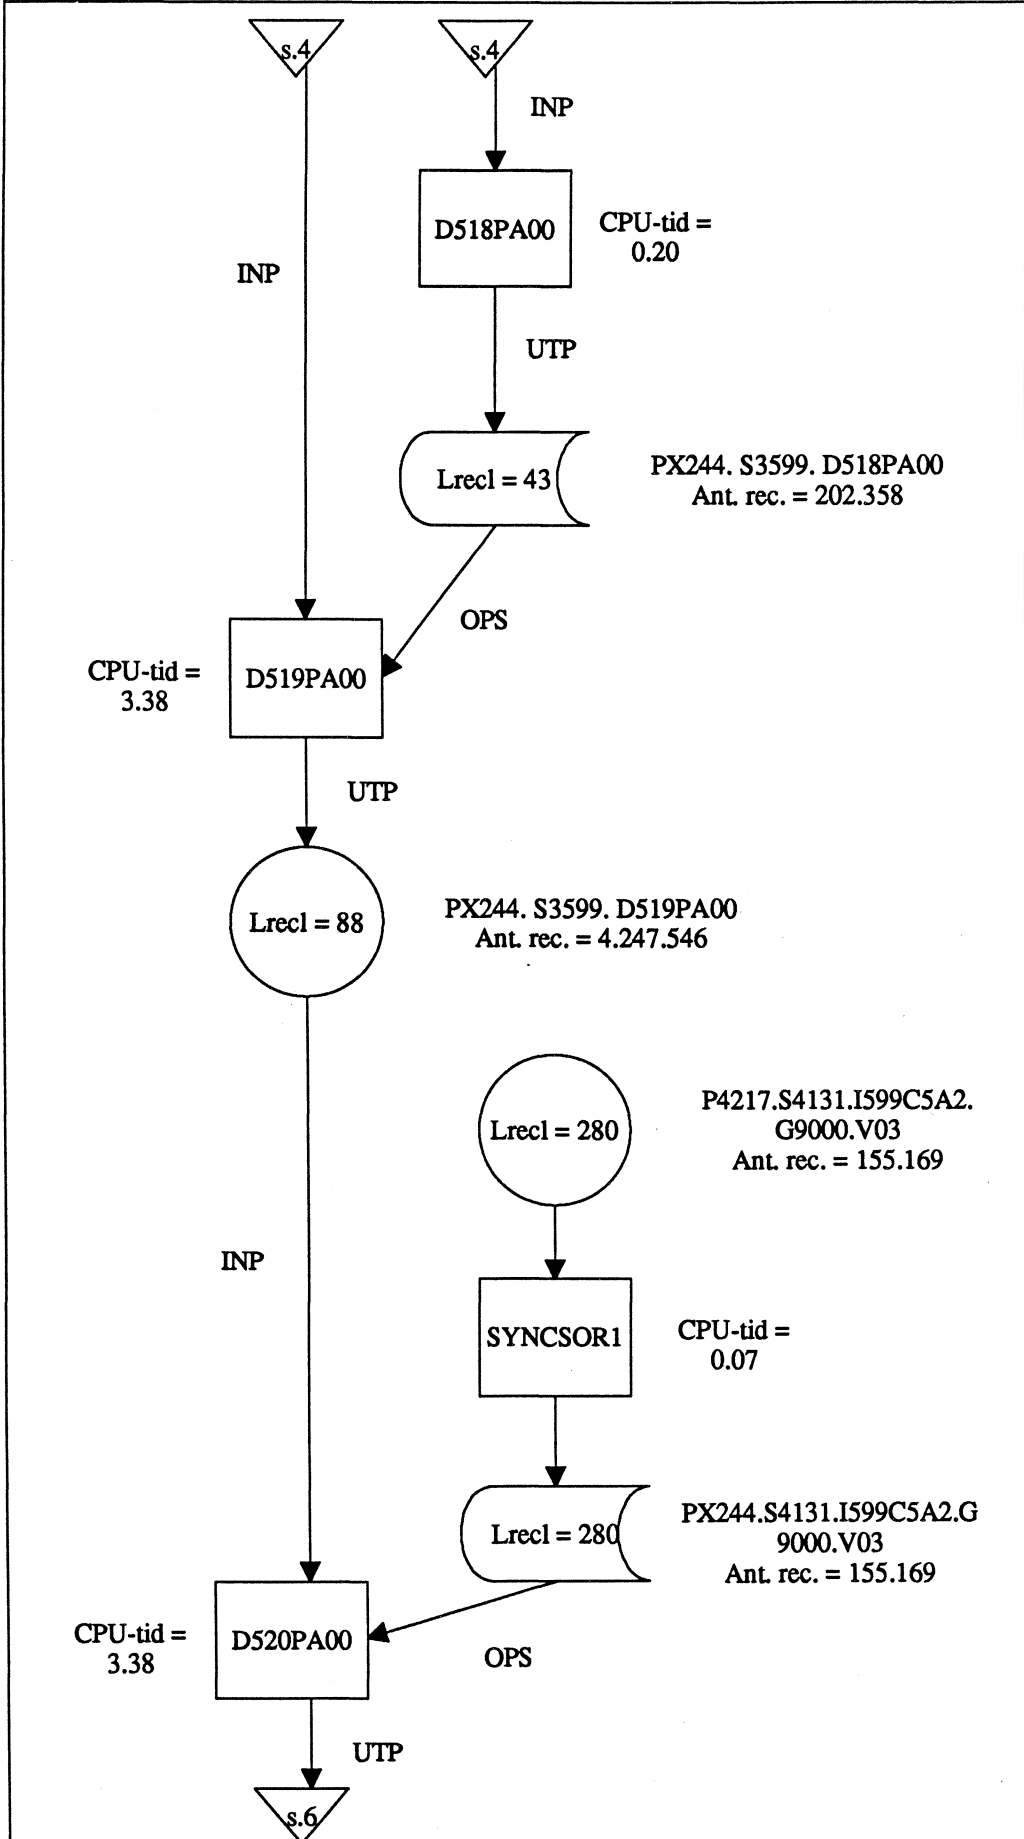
s.4

s.4

INP

D518PA00

CPU-tid = 0.20

INP

UTP

Lrecl = 43

PX244. S3599. D518PA00
Ant. rec. = 202.358

OPS

CPU-tid = 3.38

D519PA00

UTP

Lrecl = 88

PX244. S3599. D519PA00
Ant. rec. = 4.247.546

Lrecl = 280

P4217.S4131.I599C5A2.
G9000.V03
Ant. rec. = 155.169

INP

SYNCSOR1

CPU-tid = 0.07

Lrecl = 280

PX244.S4131.I599C5A2.G
9000.V03
Ant. rec. = 155.169

CPU-tid = 3.38

D520PA00

OPS

UTP

s.6